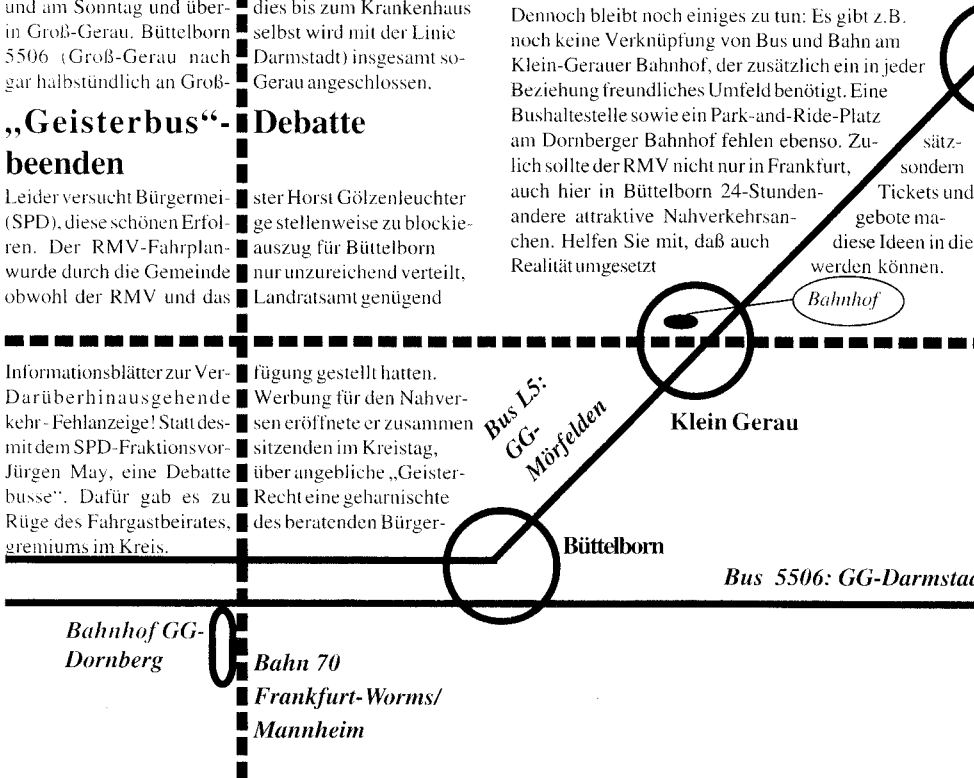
und am Sonntag und über- in Groß-Gerau. Büttelborn 5506 (Groß-Gerau nach gar halbstündlich an Groß-

dies bis zum Krankenhaus selbst wird mit der Linie Darmstadt) insgesamt sogar Gerau angeschlossen.

„Geisterbus“-Debatte beenden

Leider versucht Bürgermeister Horst Gölzenleuchter (SPD), diese schönen Erfolge stellenweise zu blockieren. Der RMV-Fahrplanauszug für Büttelborn wurde durch die Gemeinde nur unzureichend verteilt, obwohl der RMV und das Landratsamt genügend

Informationsblätter zur Verfügung gestellt hatten. Darüberhinausgehende Werbung für den Nahverkehr - Fehlanzeige! Statt dessen eröffnete er zusammen mit dem SPD-Fraktionsvorsitzenden im Kreistag, Jürgen May, eine Debatte über angebliche „Geisterbusse“. Dafür gab es zu Recht eine geharnischte Rüge des Fahrgastbeirates, des beratenden Bürgergremiums im Kreis.

Dennoch bleibt noch einiges zu tun: Es gibt z.B. noch keine Verknüpfung von Bus und Bahn am Klein-Gerauer Bahnhof, der zusätzlich ein in jeder Beziehung freundliches Umfeld benötigt. Eine Bushaltestelle sowie ein Park-and-Ride-Platz am Dornberger Bahnhof fehlen ebenso. Zusätzlich sollte der RMV nicht nur in Frankfurt, sondern auch hier in Büttelborn 24-Stunden-Tickets und andere attraktive Nahverkehrsangebote machen. Helfen Sie mit, daß auch diese Ideen in die Realität umgesetzt werden können.

Bahnhof

Bus L5: GG-Mörfelden

Klein Gerau

Büttelborn

Bus 5506: GG-Darmstad

Bahnhof GG-Dornberg

Bahn 70 Frankfurt-Worms/ Mannheim